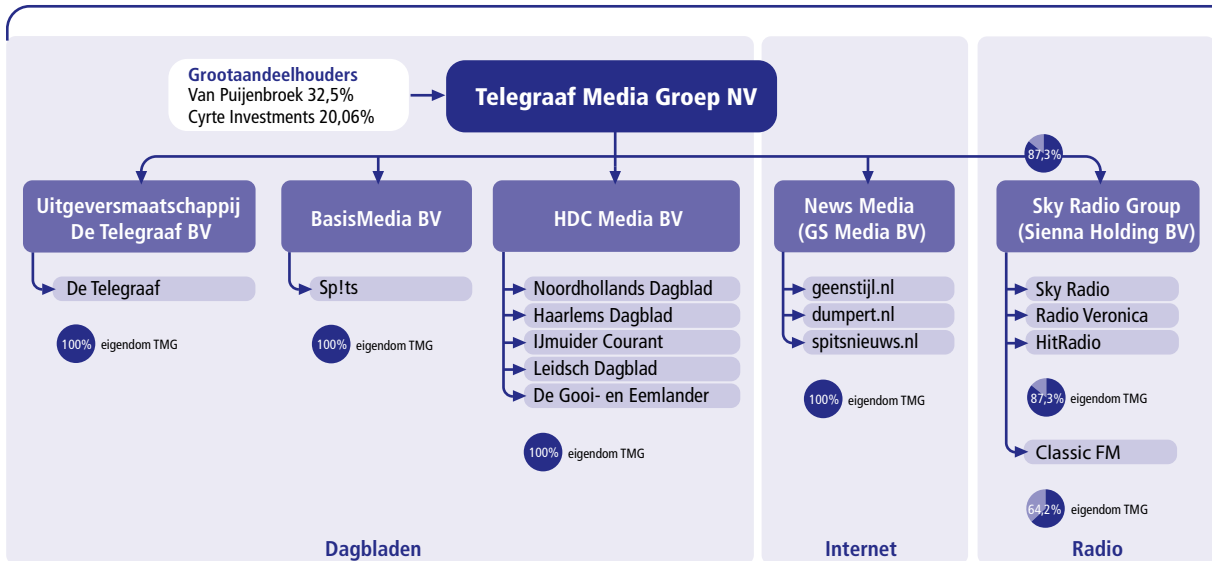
Grootaandeelhouders
Van Puijenbroek 32,5%
Cyrte Investments 20,06%

Telegraaf Media Groep NV

87,3%

Uitgeversmaatschappij De Telegraaf BV

De Telegraaf

100% eigendom TMG

BasisMedia BV

Sp!ts

100% eigendom TMG

HDC Media BV

Noordhollands Dagblad
Haarlems Dagblad
IJmuider Courant
Leidsch Dagblad
De Gooi- en Eemlander

100% eigendom TMG

News Media (GS Media BV)

geenstijl.nl
dumpert.nl
spitsnieuws.nl

100% eigendom TMG

Sky Radio Group (Sienna Holding BV)

Sky Radio
Radio Veronica
HitRadio

87,3% eigendom TMG

Classic FM

64,2% eigendom TMG

Dagbladen

Internet

Radio